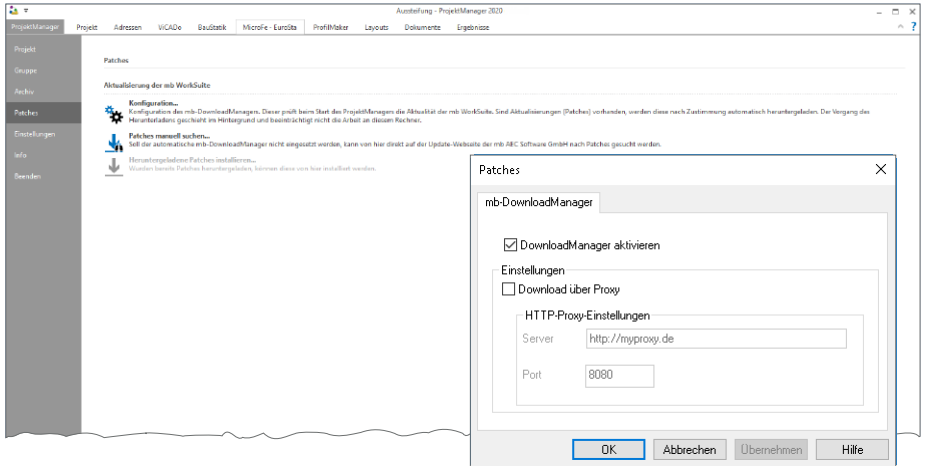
Aussteifung - ProjektManager 2020

ProjektManager Projekt Adressen ViCADo BauStatik MicroFe - EuroSta ProfilMaker Layouts Dokumente Ergebnisse

Projekt
Gruppe
Archiv
Patches
Einstellungen
Info
Beenden

Patches

Aktualisierung der mb WorkSuite

Konfiguration...
Konfiguration des mb-DownloadManagers. Dieser prüft beim Start des ProjektManagers die Aktualität der mb WorkSuite. Sind Aktualisierungen (Patches) vorhanden, werden diese nach Zustimmung automatisch heruntergeladen. Der Vorgang des Herunterladens geschieht im Hintergrund und beeinträchtigt nicht die Arbeit an diesem Rechner.

Patches manuell suchen...
Soll der automatische mb-DownloadManager nicht eingesetzt werden, kann von hier direkt auf der Update-Webseite der mb AEC Software GmbH nach Patches gesucht werden.

Heruntergeladene Patches installieren...
Wurden bereits Patches heruntergeladen, können diese von hier installiert werden.

Patches

mb-DownloadManager

☑ DownloadManager aktivieren

Einstellungen
☐ Download über Proxy

HTTP-Proxy-Einstellungen
Server http://myproxy.de
Port 8080

OK Abbrechen Übernehmen Hilfe